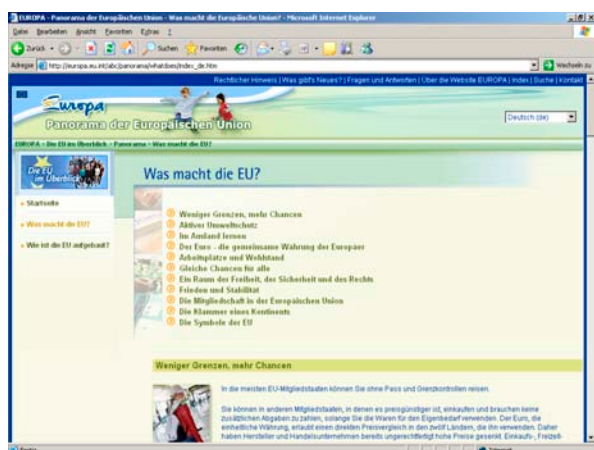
EUROPA - Panorama der Europäischen Union - Was macht die Europäische Union? - Microsoft Internet Explorer

Datei Bearbeiten Ansicht Favoriten Extras ?

Zurück Suchen Favoriten

Adresse http://europa.eu.int/abc/panorama/whatdoes/index_de.htm Wechseln zu

Rechtlicher Hinweis | Was gibt's Neues? | Fragen und Antworten | Über die Website EUROPA | Index | Suche | Kontakt

Europa
Panorama der Europäischen Union

Deutsch (de)

EUROPA > Die EU im Überblick > Panorama > Was macht die EU?

Die EU im Überblick

» Startseite
» Was macht die EU?
» Wie ist die EU aufgebaut?

Was macht die EU?

Weniger Grenzen, mehr Chancen
Aktiver Umweltschutz
Im Ausland lernen
Der Euro - die gemeinsame Währung der Europäer
Arbeitsplätze und Wohlstand
Gleiche Chancen für alle
Ein Raum der Freiheit, der Sicherheit und des Rechts
Frieden und Stabilität
Die Mitgliedschaft in der Europäischen Union
Die Klammer eines Kontinents
Die Symbole der EU

Weniger Grenzen, mehr Chancen

In die meisten EU-Mitgliedstaaten können Sie ohne Pass und Grenzkontrollen reisen.

Sie können in anderen Mitgliedstaaten, in denen es preisgünstiger ist, einkaufen und brauchen keine zusätzlichen Abgaben zu zahlen, solange Sie die Waren für den Eigenbedarf verwenden. Der Euro, die einheitliche Währung, erlaubt einen direkten Preisvergleich in den zwölf Ländern, die ihn verwenden. Daher haben Hersteller und Handelsunternehmen bereits ungerechtfertigt hohe Preise gesenkt. Einkaufs-, Freizeit-

Fertig Internet